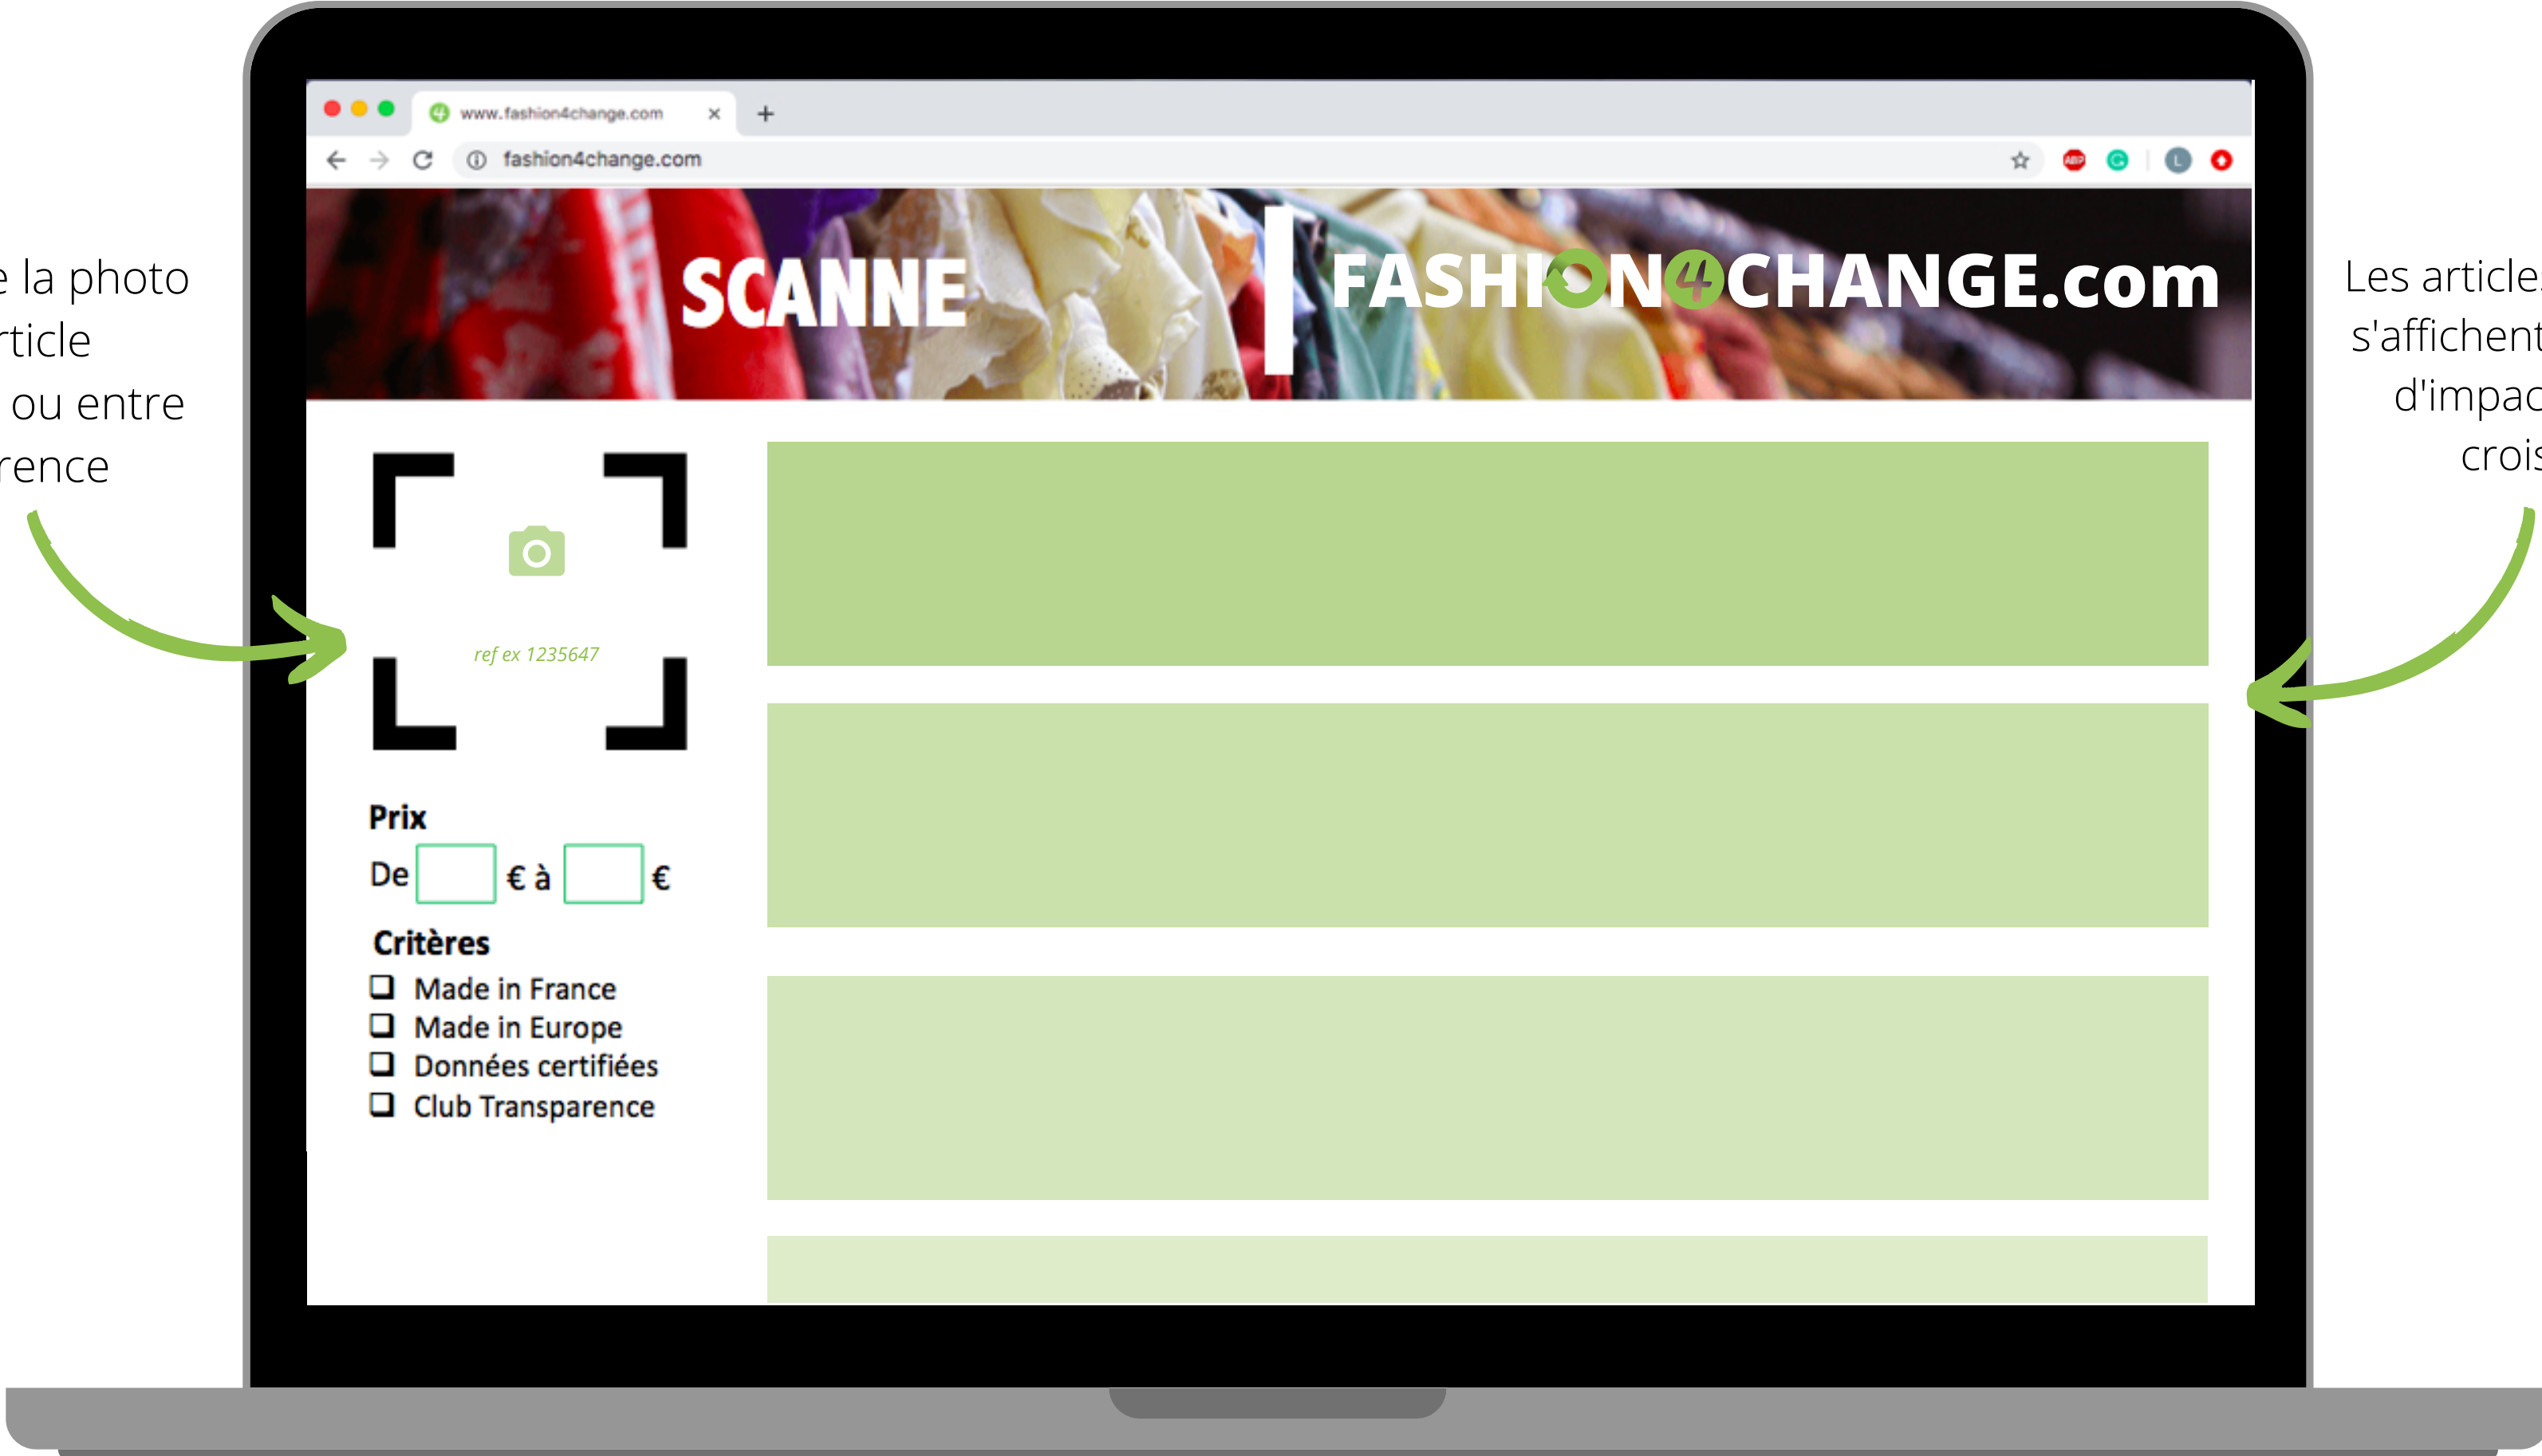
e la photo
rticle
ou entre
rence

www.fashion4change.com ×
+
fashion4change.com

SCANNE
FASHION4CHANGE.com

ref ex 1235647

Prix
De € à €

Critères
Made in France
Made in Europe
Données certifiées
Club Transparence

Les article
s'affichent
d'impac
crois